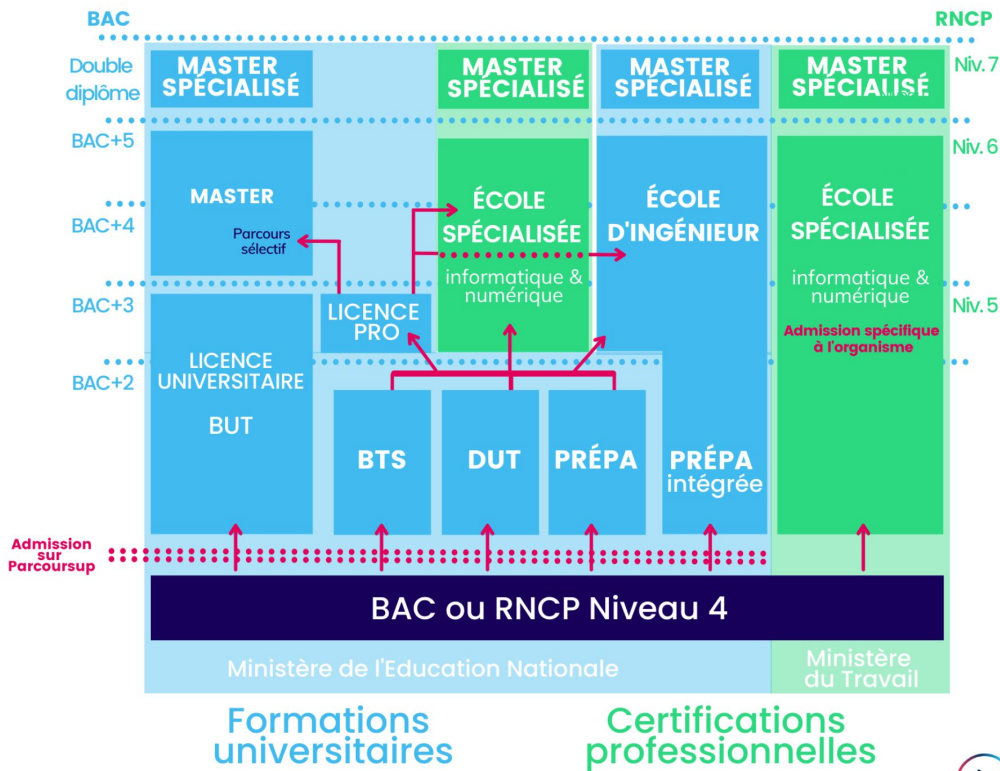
BAC

RNCP

Double diplôme

MASTER SPÉCIALISÉ

MASTER SPÉCIALISÉ

MASTER SPÉCIALISÉ

MASTER SPÉCIALISÉ

Niv. 7

BAC+5

Niv. 6

BAC+4

MASTER

Parcours sélectif

ÉCOLE SPÉCIALISÉE

informatique & numérique

ÉCOLE D'INGÉNIEUR

ÉCOLE SPÉCIALISÉE

informatique & numérique

BAC+3

LICENCE PRO

Niv. 5

Admission spécifique à l'organisme

BAC+2

LICENCE UNIVERSITAIRE

BUT

BTS

DUT

PRÉPA

PRÉPA intégrée

Admission sur Parcoursup

BAC ou RNCP Niveau 4

Ministère de l'Education Nationale

Ministère du Travail

Formations universitaires

Certifications professionnelles